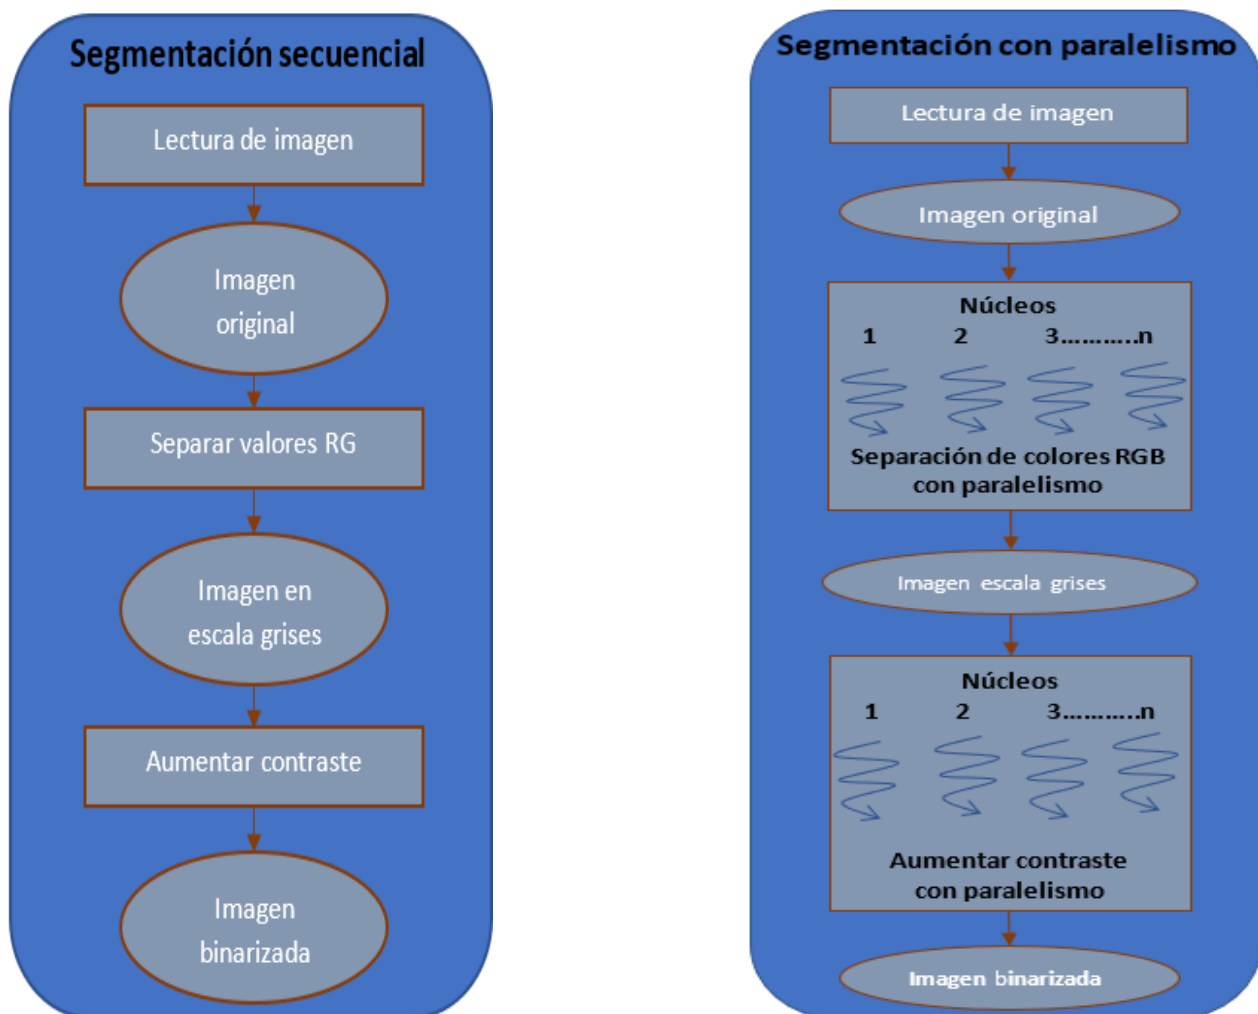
Segmentación secuencial

Lectura de imagen

Imagen original

Separar valores RG

Imagen en escala grises

Aumentar contraste

Imagen binarizada

Segmentación con paralelismo

Lectura de imagen

Imagen original

Núcleos
1 2 3..........n

Separación de colores RGB con paralelismo

Imagen escala grises

Núcleos
1 2 3..........n

Aumentar contraste con paralelismo

Imagen binarizada